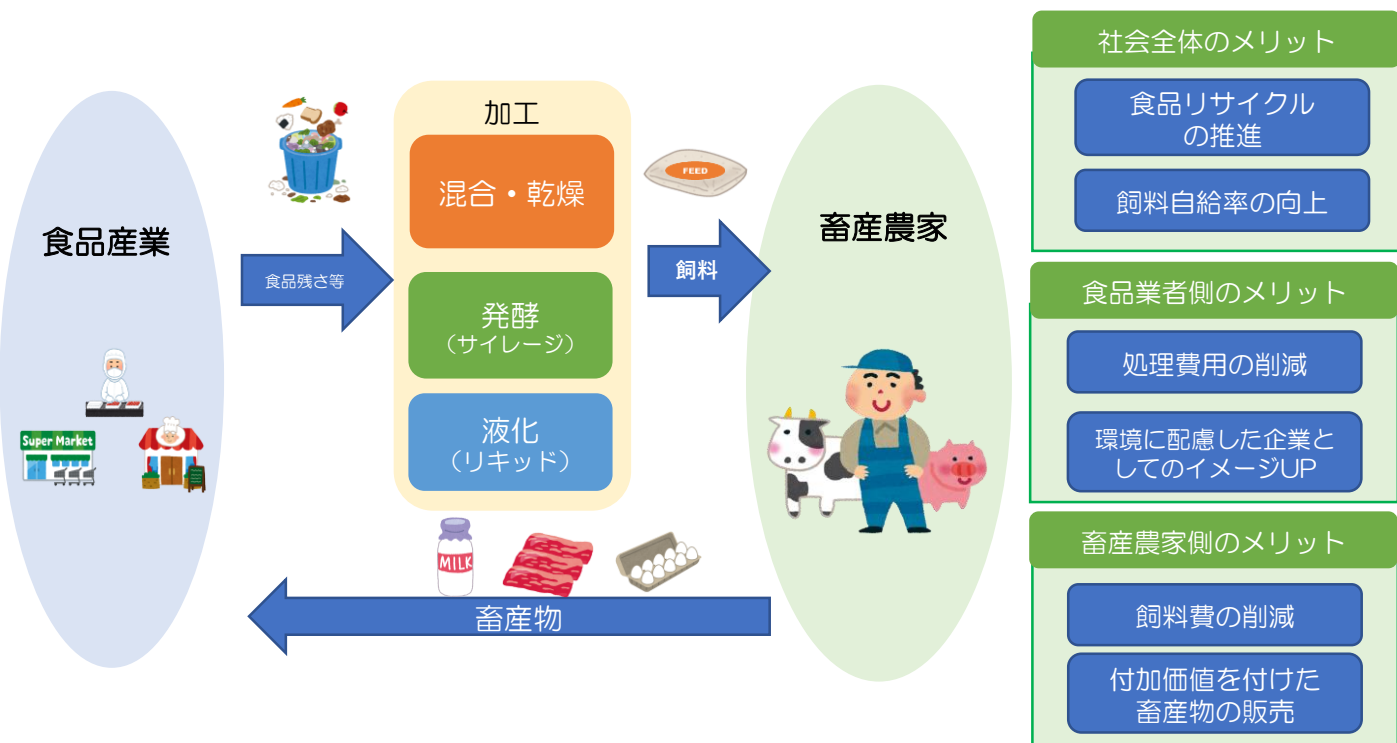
食品産業

Super Market

食品残さ等

加工

混合・乾燥

発酵
（サイレージ）

液化
（リキッド）

FEED

飼料

畜産農家

MILK

畜産物

社会全体のメリット

食品リサイクルの推進

飼料自給率の向上

食品業者側のメリット

処理費用の削減

環境に配慮した企業としてのイメージUP

畜産農家側のメリット

飼料費の削減

付加価値を付けた畜産物の販売